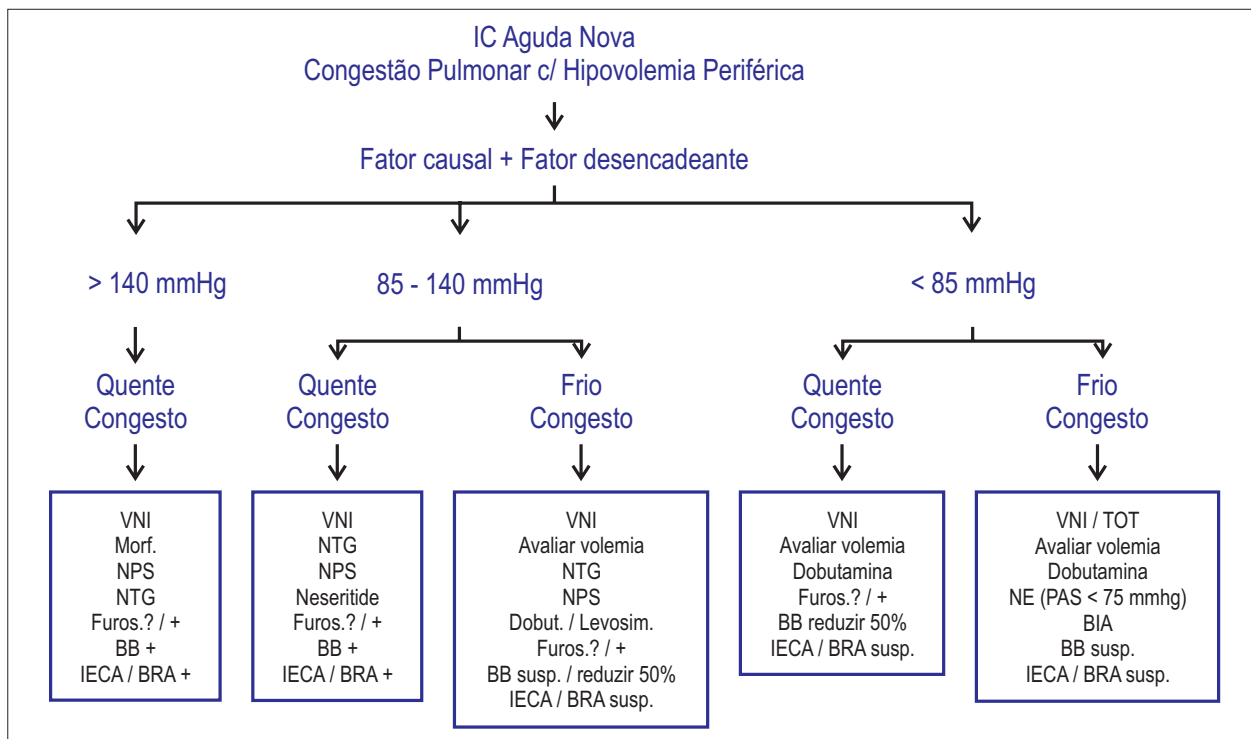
IC Aguda Nova
Congestão Pulmonar c/ Hipovolemia Periférica

Fator causal + Fator desencadeante

> 140 mmHg

85 - 140 mmHg

< 85 mmHg

Quente
Congesto

VNI
Morf.
NPS
NTG
Furos.? / +
BB +
IECA / BRA +

Quente
Congesto

VNI
NTG
NPS
Neseritide
Furos.? / +
BB +
IECA / BRA +

Frio
Congesto

VNI
Avaliar volemia
NTG
NPS
Dobut. / Levosim.
Furos.? / +
BB susp. / reduzir 50%
IECA / BRA susp.

Quente
Congesto

VNI
Avaliar volemia
Dobutamina
Furos.? / +
BB reduzir 50%
IECA / BRA susp.

Frio
Congesto

VNI / TOT
Avaliar volemia
Dobutamina
NE (PAS < 75 mmhg)
BIA
BB susp.
IECA / BRA susp.